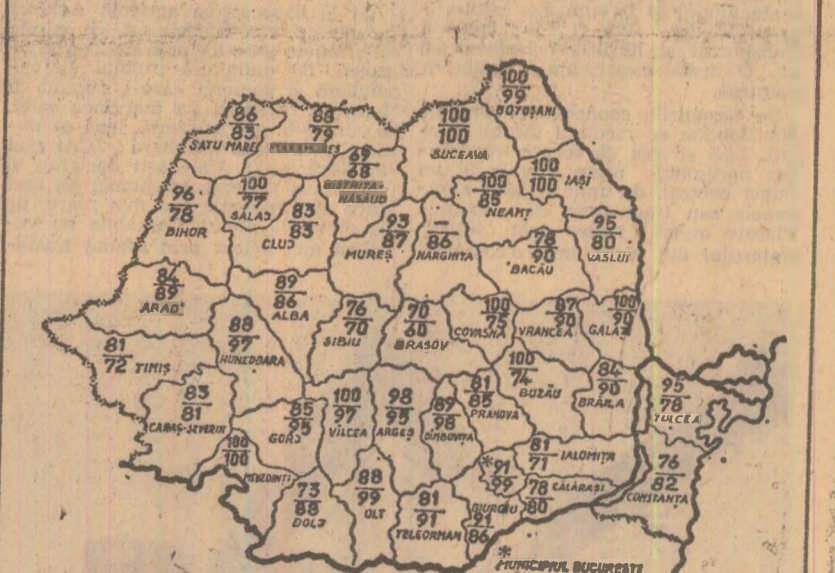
$\frac{100}{99}$ BOTOŞANI

$\frac{86}{83}$ SATU MARE

$\frac{88}{79}$ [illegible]

$\frac{100}{100}$ SUCEAVA

$\frac{69}{68}$ BISTRIŢA-NĂSĂUD

$\frac{100}{100}$ IAŞI

$\frac{100}{85}$ NEAMŢ

$\frac{96}{78}$ BIHOR

$\frac{100}{77}$ SĂLAJ

$\frac{83}{83}$ CLUJ

$\frac{93}{87}$ MUREŞ

$\frac{-}{86}$ HARGHITA

$\frac{78}{90}$ BACĂU

$\frac{95}{80}$ VASLUI

$\frac{84}{89}$ ARAD

$\frac{89}{86}$ ALBA

$\frac{76}{70}$ SIBIU

$\frac{70}{60}$ BRAŞOV

$\frac{100}{75}$ COVASNA

$\frac{87}{80}$ VRANCEA

$\frac{100}{90}$ GALAŢI

$\frac{81}{72}$ TIMIŞ

$\frac{88}{97}$ HUNEDOARA

$\frac{100}{74}$ BUZĂU

$\frac{84}{90}$ BRĂILA

$\frac{95}{78}$ TULCEA

$\frac{83}{81}$ CARAŞ-SEVERIN

$\frac{85}{95}$ GORJ

$\frac{100}{97}$ VILCEA

$\frac{98}{95}$ ARGEŞ

$\frac{89}{98}$ DÎMBOVIŢA

$\frac{81}{85}$ PRAHOVA

$\frac{100}{100}$ MEHEDINŢI

$\frac{81}{71}$ IALOMIŢA

$\frac{91}{99}$

$\frac{78}{80}$ CĂLĂRAŞI

$\frac{76}{82}$ CONSTANŢA

$\frac{73}{88}$ DOLJ

$\frac{88}{99}$ OLT

$\frac{81}{91}$ TELEORMAN

GIURGIU $\frac{71}{86}$

* MUNICIPIUL BUCUREŞTI